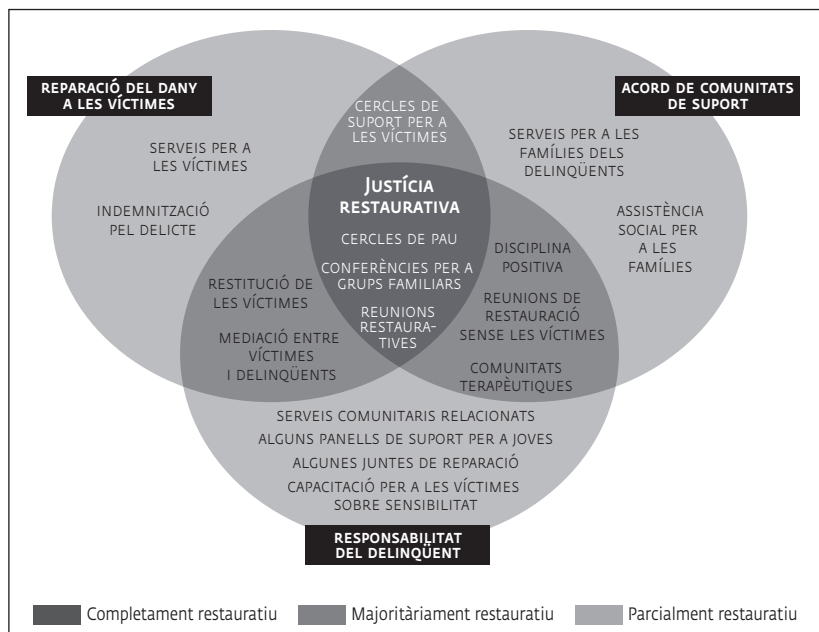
REPARACIÓ DEL DANY A LES VÍCTIMES

ACORD DE COMUNITATS DE SUPORT

CERCLES DE SUPORT PER A LES VÍCTIMES

SERVEIS PER A LES VÍCTIMES

INDEMNITZACIÓ PEL DELICTE

SERVEIS PER A LES FAMÍLIES DELS DELINQÜENTS

ASSISTÈNCIA SOCIAL PER A LES FAMÍLIES

JUSTÍCIA RESTAURATIVA

CERCLES DE PAU

CONFERÈNCIES PER A GRUPS FAMILIARS

REUNIONS RESTAURATIVES

DISCIPLINA POSITIVA

REUNIONS DE RESTAURACIÓ SENSE LES VÍCTIMES

COMUNITATS TERAPÈUTIQUES

RESTITUCIÓ DE LES VÍCTIMES

MEDIACIÓ ENTRE VÍCTIMES I DELINQÜENTS

SERVEIS COMUNITARIS RELACIONATS

ALGUNS PANELLS DE SUPORT PER A JOVES

ALGUNES JUNTES DE REPARACIÓ

CAPACITACIÓ PER A LES VÍCTIMES SOBRE SENSIBILITAT

RESPONSABILITAT DEL DELINQÜENT

Completament restauratiu

Majoritàriament restauratiu

Parcialment restauratiu